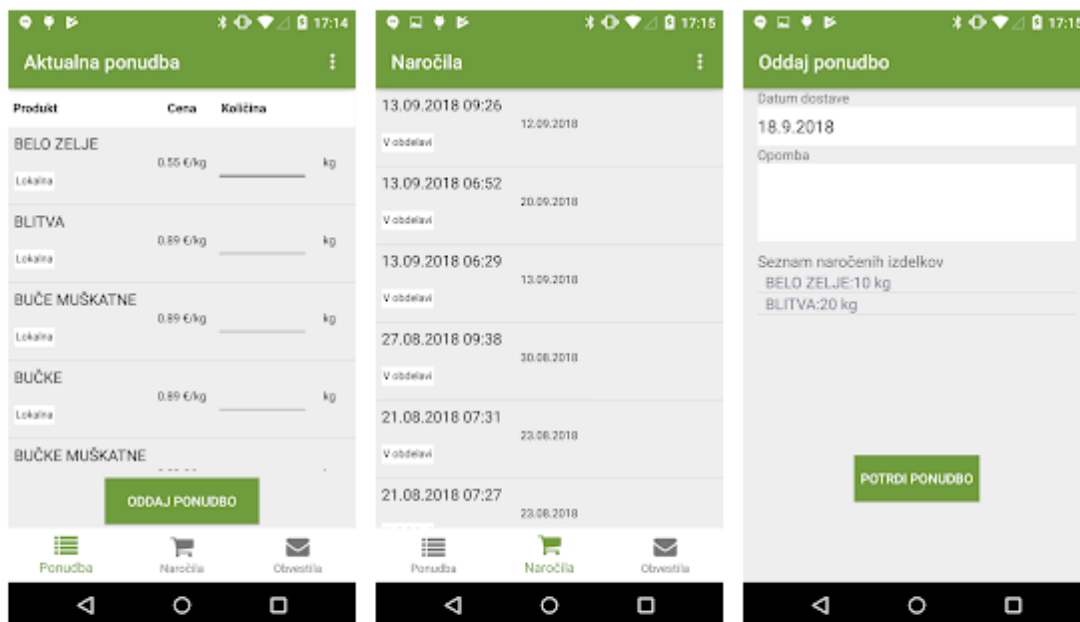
17:14

Aktualna ponudba

| Produkt | Cena | Količina |
|---|---|---|
| BELO ZELJE Lokalna | 0.55 €/kg | kg |
| BLITVA Lokalna | 0.89 €/kg | kg |
| BUČE MUŠKATNE Lokalna | 0.89 €/kg | kg |
| BUČKE Lokalna | 0.89 €/kg | kg |
| BUČKE MUŠKATNE | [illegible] | |

ODDAJ PONUDBO

Ponudba Naročila Obvestila

17:15

Naročila

13.09.2018 09:26
12.09.2018
V obdelavi

13.09.2018 06:52
20.09.2018
V obdelavi

13.09.2018 06:29
13.09.2018
V obdelavi

27.08.2018 09:38
30.08.2018
V obdelavi

21.08.2018 07:31
23.08.2018
V obdelavi

21.08.2018 07:27
23.08.2018

Ponudba Naročila Obvestila

17:15

Oddaj ponudbo

Datum dostave
18.9.2018
Opomba

Seznam naročenih izdelkov
BELO ZELJE:10 kg
BLITVA:20 kg

POTRDI PONUDBO